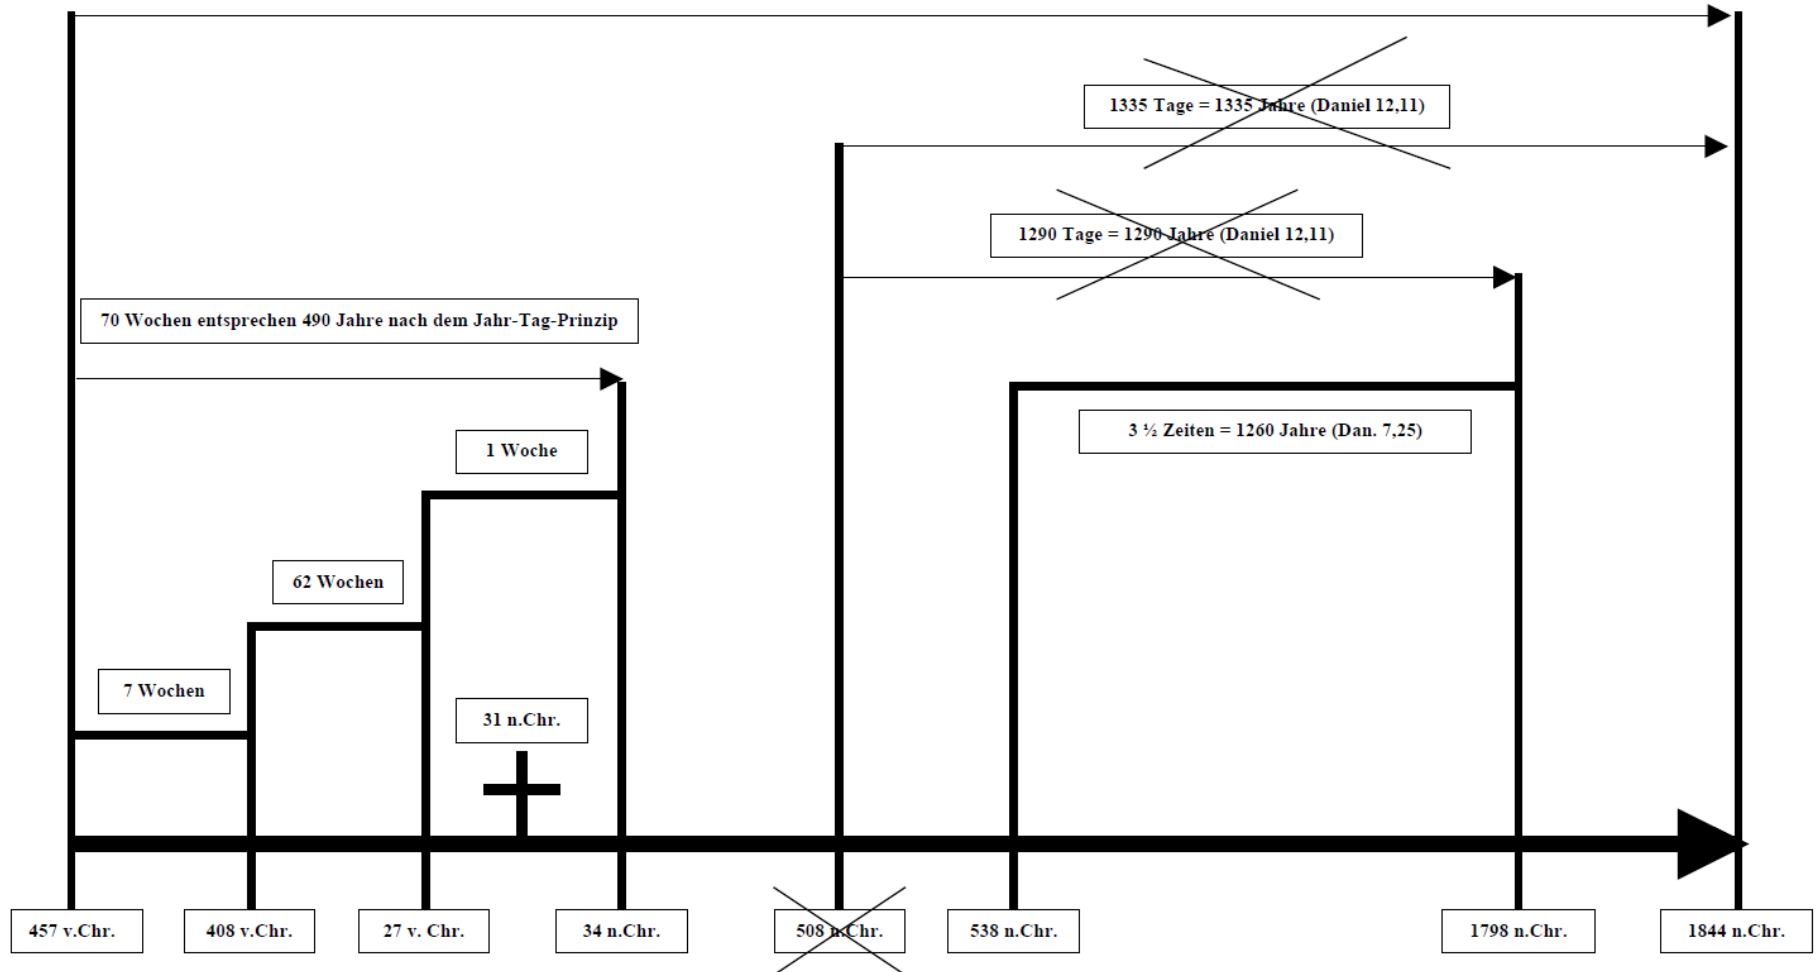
1335 Tage = 1335 Jahre (Daniel 12,11)

1290 Tage = 1290 Jahre (Daniel 12,11)

70 Wochen entsprechen 490 Jahre nach dem Jahr-Tag-Prinzip

1 Woche

3 ½ Zeiten = 1260 Jahre (Dan. 7,25)

62 Wochen

7 Wochen

31 n.Chr.

457 v.Chr.

408 v.Chr.

27 v. Chr.

34 n.Chr.

508 n.Chr.

538 n.Chr.

1798 n.Chr.

1844 n.Chr.